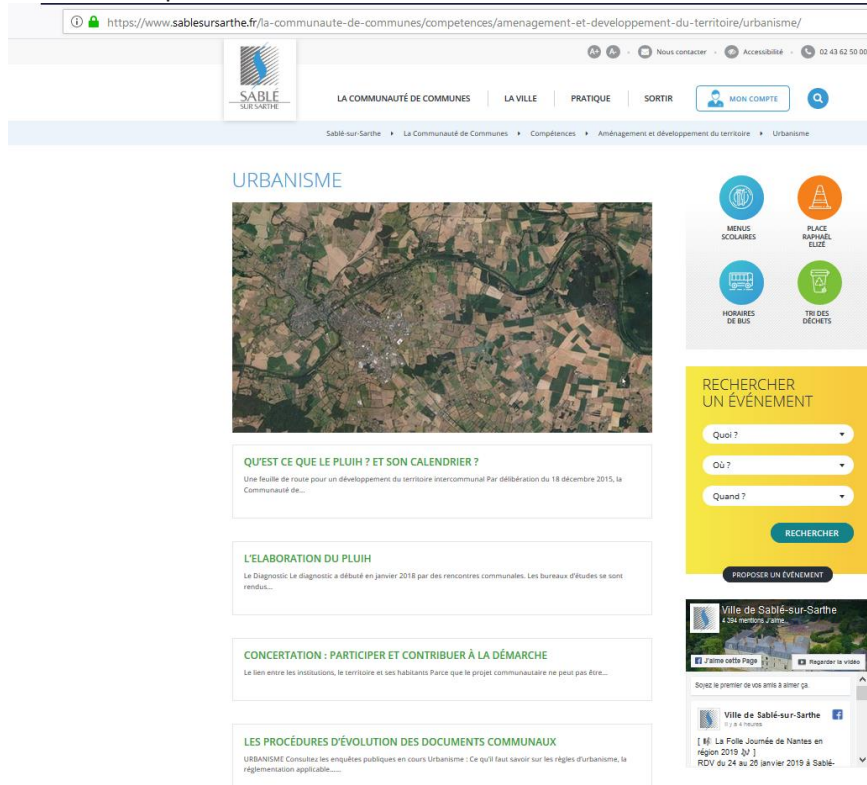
https://www.sablesursarthe.fr/la-communaute-de-communes/competences/amenagement-et-developpement-du-territoire/urbanisme/

A+ A- Nous contacter · Accessibilité · 02 43 62 50 00

SABLÉ SUR SARTHE

LA COMMUNAUTÉ DE COMMUNES | LA VILLE | PRATIQUE | SORTIR | MON COMPTE

Sablé-sur-Sarthe ▸ La Communauté de Communes ▸ Compétences ▸ Aménagement et développement du territoire ▸ Urbanisme

URBANISME

QU'EST CE QUE LE PLUIH ? ET SON CALENDRIER ?

Une feuille de route pour un développement du territoire intercommunal Par délibération du 18 décembre 2015, la Communauté de...

L'ELABORATION DU PLUIH

Le Diagnostic Le diagnostic a débuté en janvier 2018 par des rencontres communales. Les bureaux d'études se sont rendus...

CONCERTATION : PARTICIPER ET CONTRIBUER À LA DÉMARCHE

Le lien entre les institutions, le territoire et ses habitants Parce que le projet communautaire ne peut pas être...

LES PROCÉDURES D'ÉVOLUTION DES DOCUMENTS COMMUNAUX

URBANISME Consultez les enquêtes publiques en cours Urbanisme : Ce qu'il faut savoir sur les règles d'urbanisme, la réglementation applicable......

MENUS SCOLAIRES

PLACE RAPHAËL ELIZÉ

HORAIRES DE BUS

TRI DES DÉCHETS

RECHERCHER UN ÉVÉNEMENT

Quoi ?

Où ?

Quand ?

RECHERCHER

PROPOSER UN ÉVÉNEMENT

Ville de Sablé-sur-Sarthe
4 294 mentions J'aime

J'aime cette Page

Regarder la vidéo

Soyez le premier de vos amis à aimer ça.

Ville de Sablé-sur-Sarthe
Il y a 4 heures

[ La Folle Journée de Nantes en région 2019 ]
RDV du 24 au 26 janvier 2019 à Sablé-